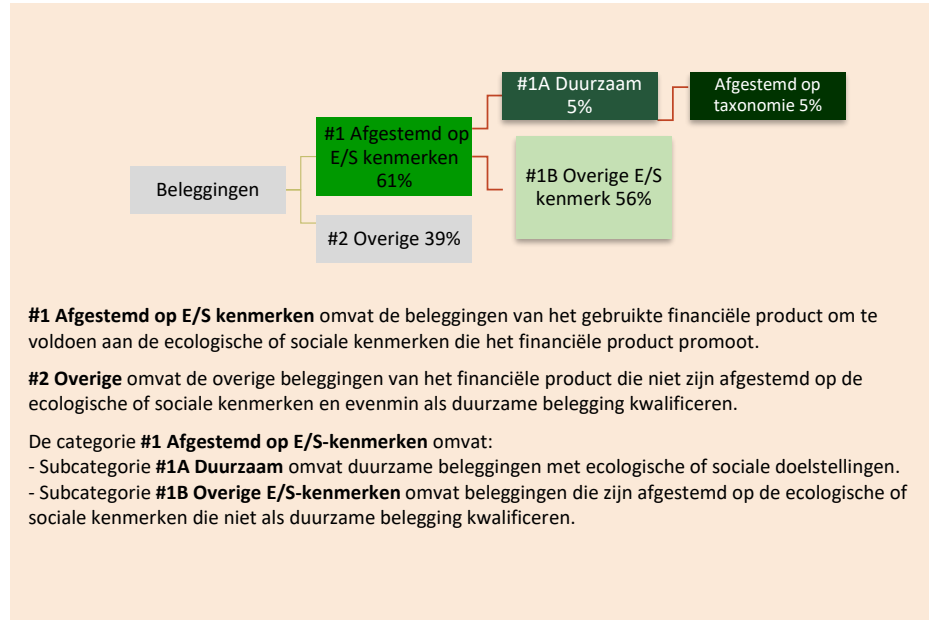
Beleggingen

#1 Afgestemd op E/S kenmerken 61%

#2 Overige 39%

#1A Duurzaam 5%

Afgestemd op taxonomie 5%

#1B Overige E/S kenmerk 56%

**#1 Afgestemd op E/S kenmerken** omvat de beleggingen van het gebruikte financiële product om te voldoen aan de ecologische of sociale kenmerken die het financiële product promoot.

**#2 Overige** omvat de overige beleggingen van het financiële product die niet zijn afgestemd op de ecologische of sociale kenmerken en evenmin als duurzame belegging kwalificeren.

De categorie **#1 Afgestemd op E/S-kenmerken** omvat:
- Subcategorie **#1A Duurzaam** omvat duurzame beleggingen met ecologische of sociale doelstellingen.
- Subcategorie **#1B Overige E/S-kenmerken** omvat beleggingen die zijn afgestemd op de ecologische of sociale kenmerken die niet als duurzame belegging kwalificeren.